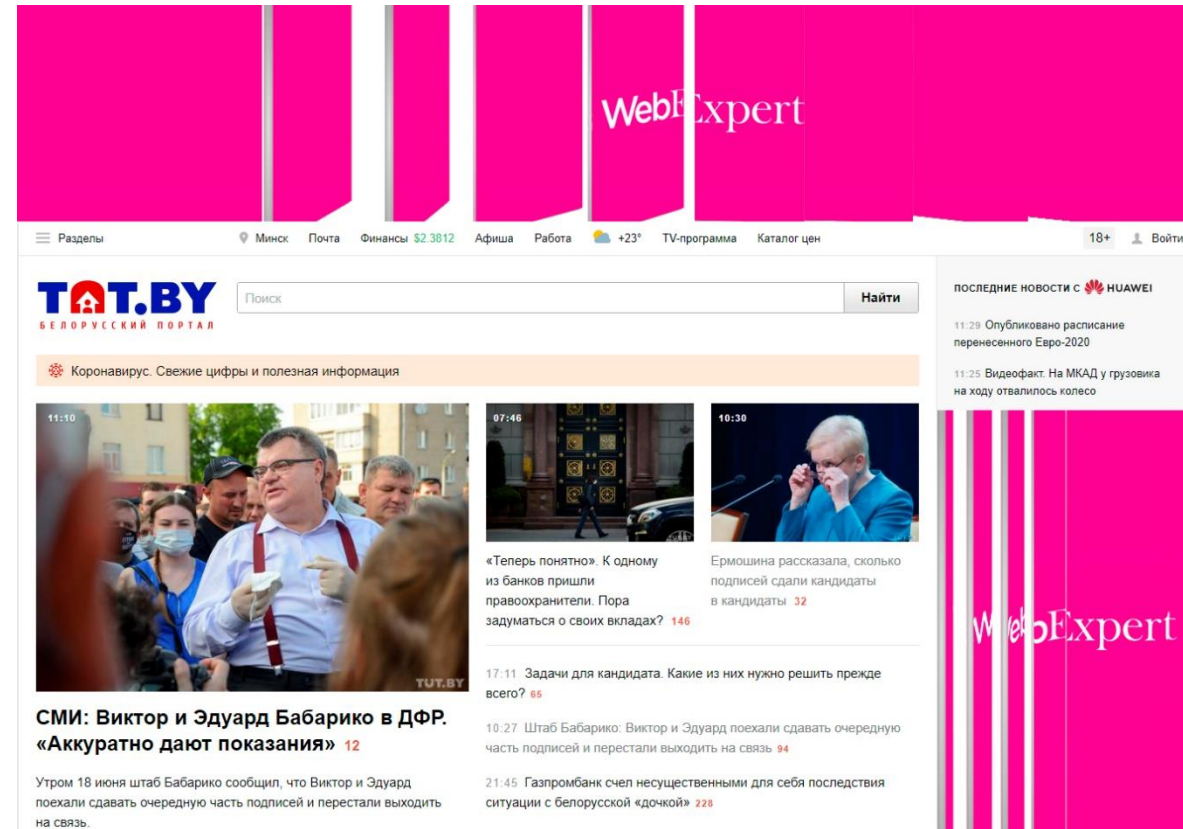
WebExpert

Разделы Минск Почта Финансы $2.3812 Афиша Работа +23° TV-программа Каталог цен 18+ Войти

TUT.BY
БЕЛОРУССКИЙ ПОРТАЛ

Поиск Найти

Коронавирус. Свежие цифры и полезная информация

11:10
TUT.BY

СМИ: Виктор и Эдуард Бабарико в ДФР. «Аккуратно дают показания» 12

Утром 18 июня штаб Бабарико сообщил, что Виктор и Эдуард поехали сдавать очередную часть подписей и перестали выходить на связь.

07:46
«Теперь понятно». К одному из банков пришли правоохранители. Пора задуматься о своих вкладах? 146

10:30
Ермошина рассказала, сколько подписей сдали кандидаты в кандидаты 32

17:11 Задачи для кандидата. Какие из них нужно решить прежде всего? 65

10:27 Штаб Бабарико: Виктор и Эдуард поехали сдавать очередную часть подписей и перестали выходить на связь 94

21:45 Газпромбанк счел несущественными для себя последствия ситуации с белорусской «дочкой» 228

ПОСЛЕДНИЕ НОВОСТИ С HUAWEI

11:29 Опубликовано расписание перенесенного Евро-2020

11:25 Видеофакт. На МКАД у грузовика на ходу отвалилось колесо

WebExpert